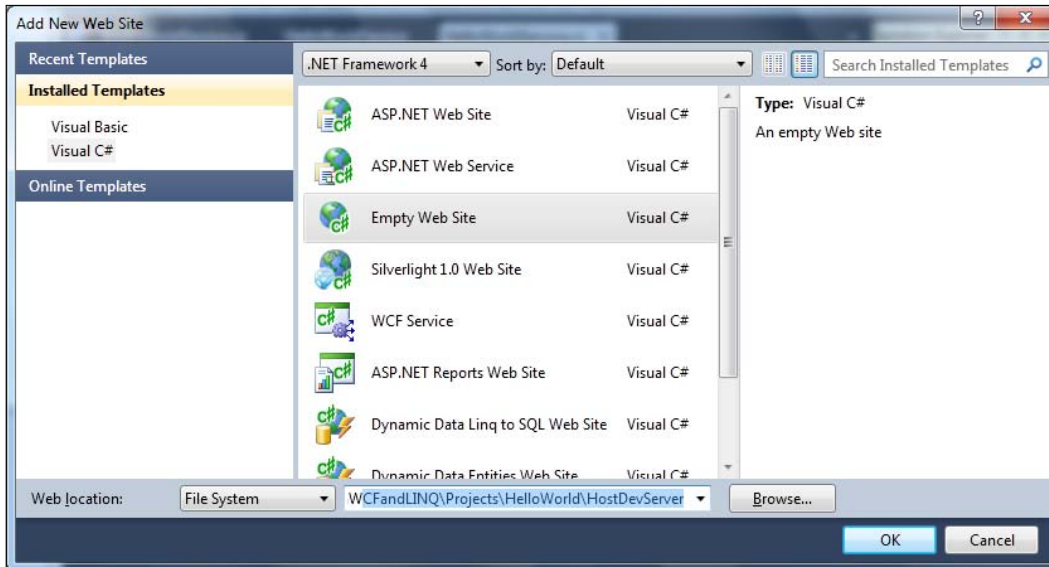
Add New Web Site

Recent Templates

Installed Templates

Visual Basic

Visual C#

Online Templates

.NET Framework 4

Sort by: Default

Search Installed Templates

| | |
|---|---|
| ASP.NET Web Site | Visual C# |
| ASP.NET Web Service | Visual C# |
| Empty Web Site | Visual C# |
| Silverlight 1.0 Web Site | Visual C# |
| WCF Service | Visual C# |
| ASP.NET Reports Web Site | Visual C# |
| Dynamic Data Linq to SQL Web Site | Visual C# |
| Dynamic Data Entities Web Site | Visual C# |

Type: Visual C#

An empty Web site

Web location: File System

WCFandLINQ\Projects\HelloWorld\HostDevServer

Browse...

OK

Cancel